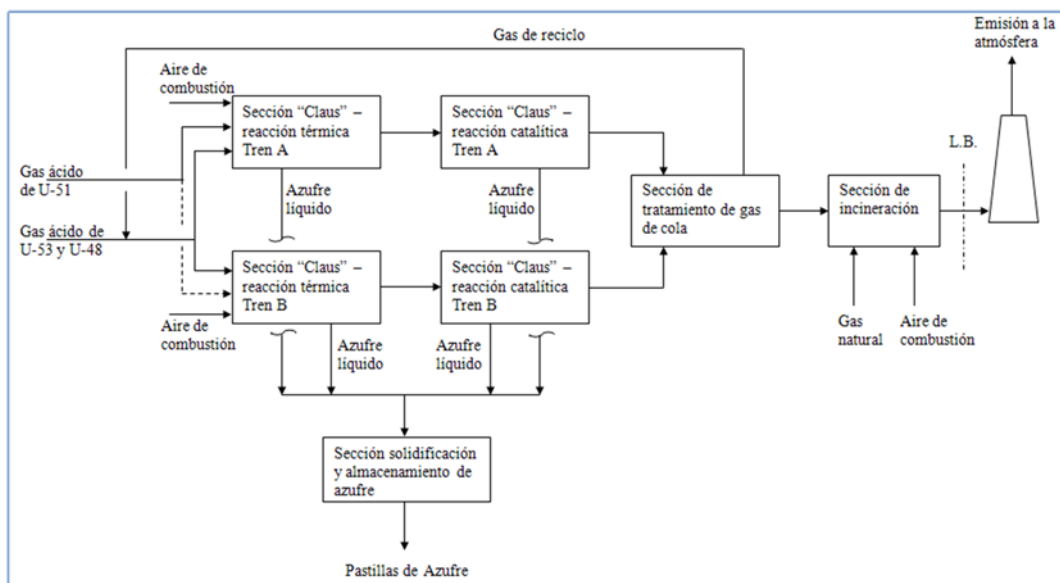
Gas de reciclo

Emisión a la atmósfera

Aire de combustión

Sección "Claus" – reacción térmica Tren A

Sección "Claus" – reacción catalítica Tren A

Gas ácido de U-51

Azufre líquido

Azufre líquido

L.B.

Sección de tratamiento de gas de cola

Sección de incineración

Gas ácido de U-53 y U-48

Sección "Claus" – reacción térmica Tren B

Sección "Claus" – reacción catalítica Tren B

Aire de combustión

Azufre líquido

Azufre líquido

Gas natural

Aire de combustión

Sección solidificación y almacenamiento de azufre

Pastillas de Azufre